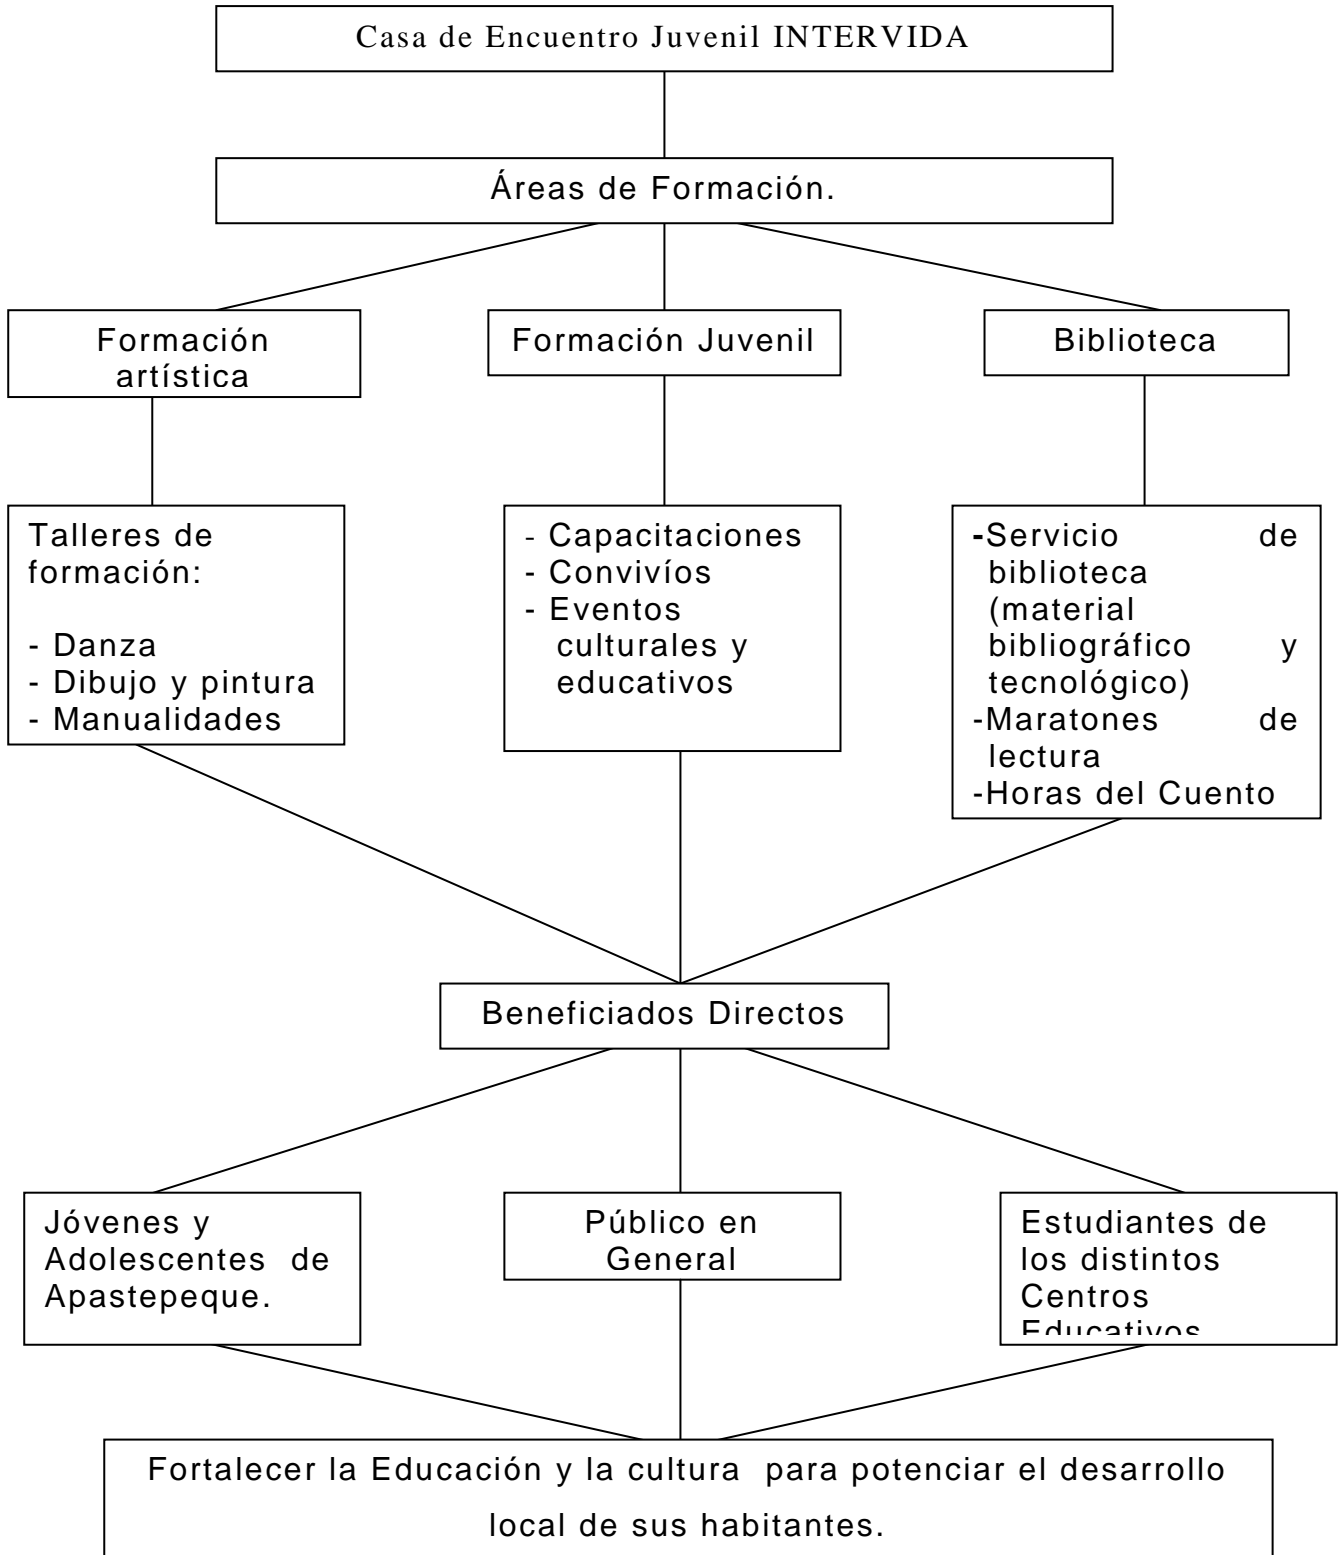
Casa de Encuentro Juvenil INTERVIDA

Áreas de Formación.

Formación artística

Formación Juvenil

Biblioteca

Talleres de formación:

- Danza
- Dibujo y pintura
- Manualidades

- Capacitaciones
- Convivíos
- Eventos culturales y educativos

-Servicio de biblioteca (material bibliográfico y tecnológico)
-Maratones de lectura
-Horas del Cuento

Beneficiados Directos

Jóvenes y Adolescentes de Apastepeque.

Público en General

Estudiantes de los distintos Centros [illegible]

Fortalecer la Educación y la cultura para potenciar el desarrollo local de sus habitantes.